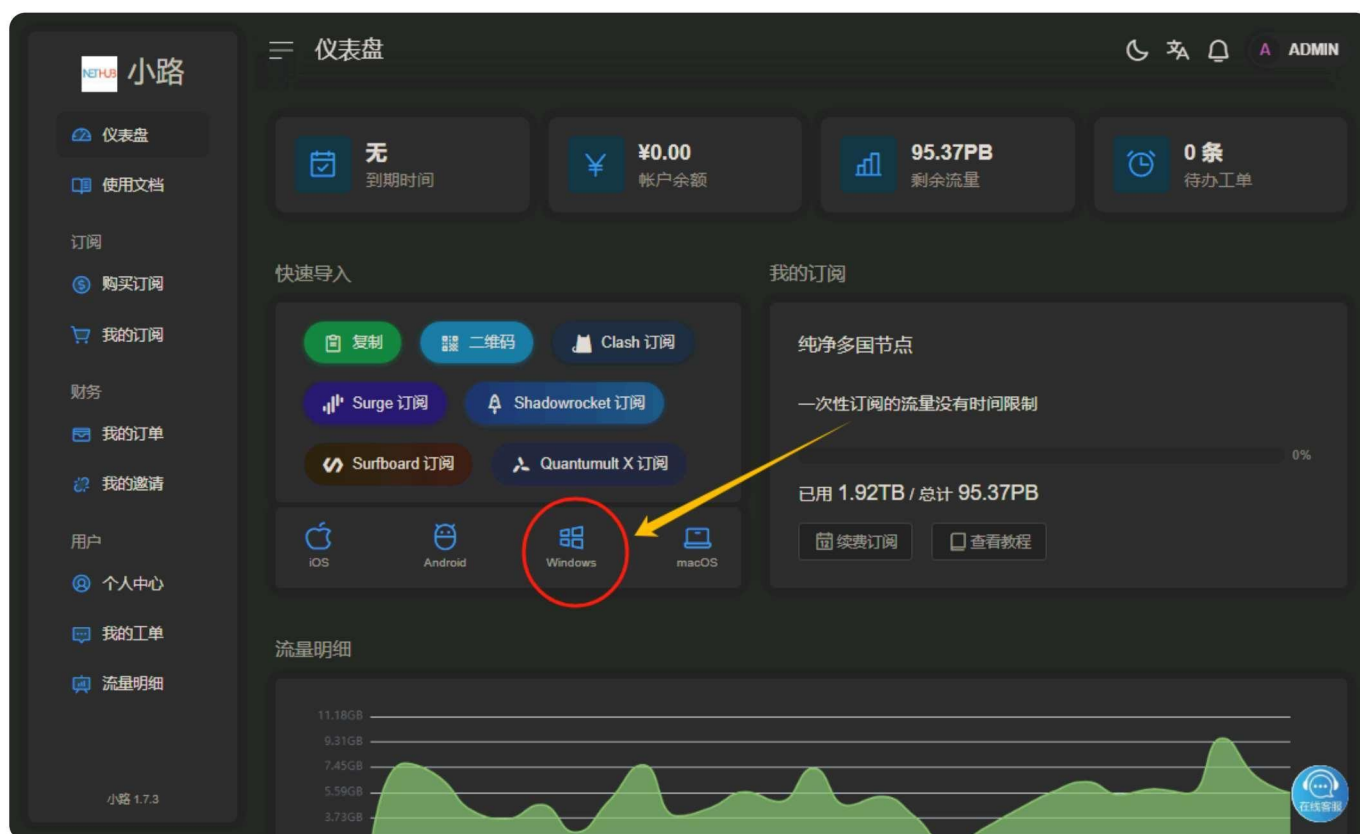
NETHUB 小路

仪表盘
使用文档
订阅
购买订阅
我的订阅
财务
我的订单
我的邀请
用户
个人中心
我的工单
流量明细

小路 1.7.3

仪表盘

A ADMIN

无
到期时间

¥0.00
帐户余额

95.37PB
剩余流量

0 条
待办工单

快速导入

复制
二维码
Clash 订阅
Surge 订阅
Shadowrocket 订阅
Surfboard 订阅
Quantumult X 订阅

iOS
Android
Windows
macOS

我的订阅

纯净多国节点

一次性订阅的流量没有时间限制

0%

已用 1.92TB / 总计 95.37PB

续费订阅
查看教程

流量明细

11.18GB
9.31GB
7.45GB
5.59GB
3.73GB

在线客服